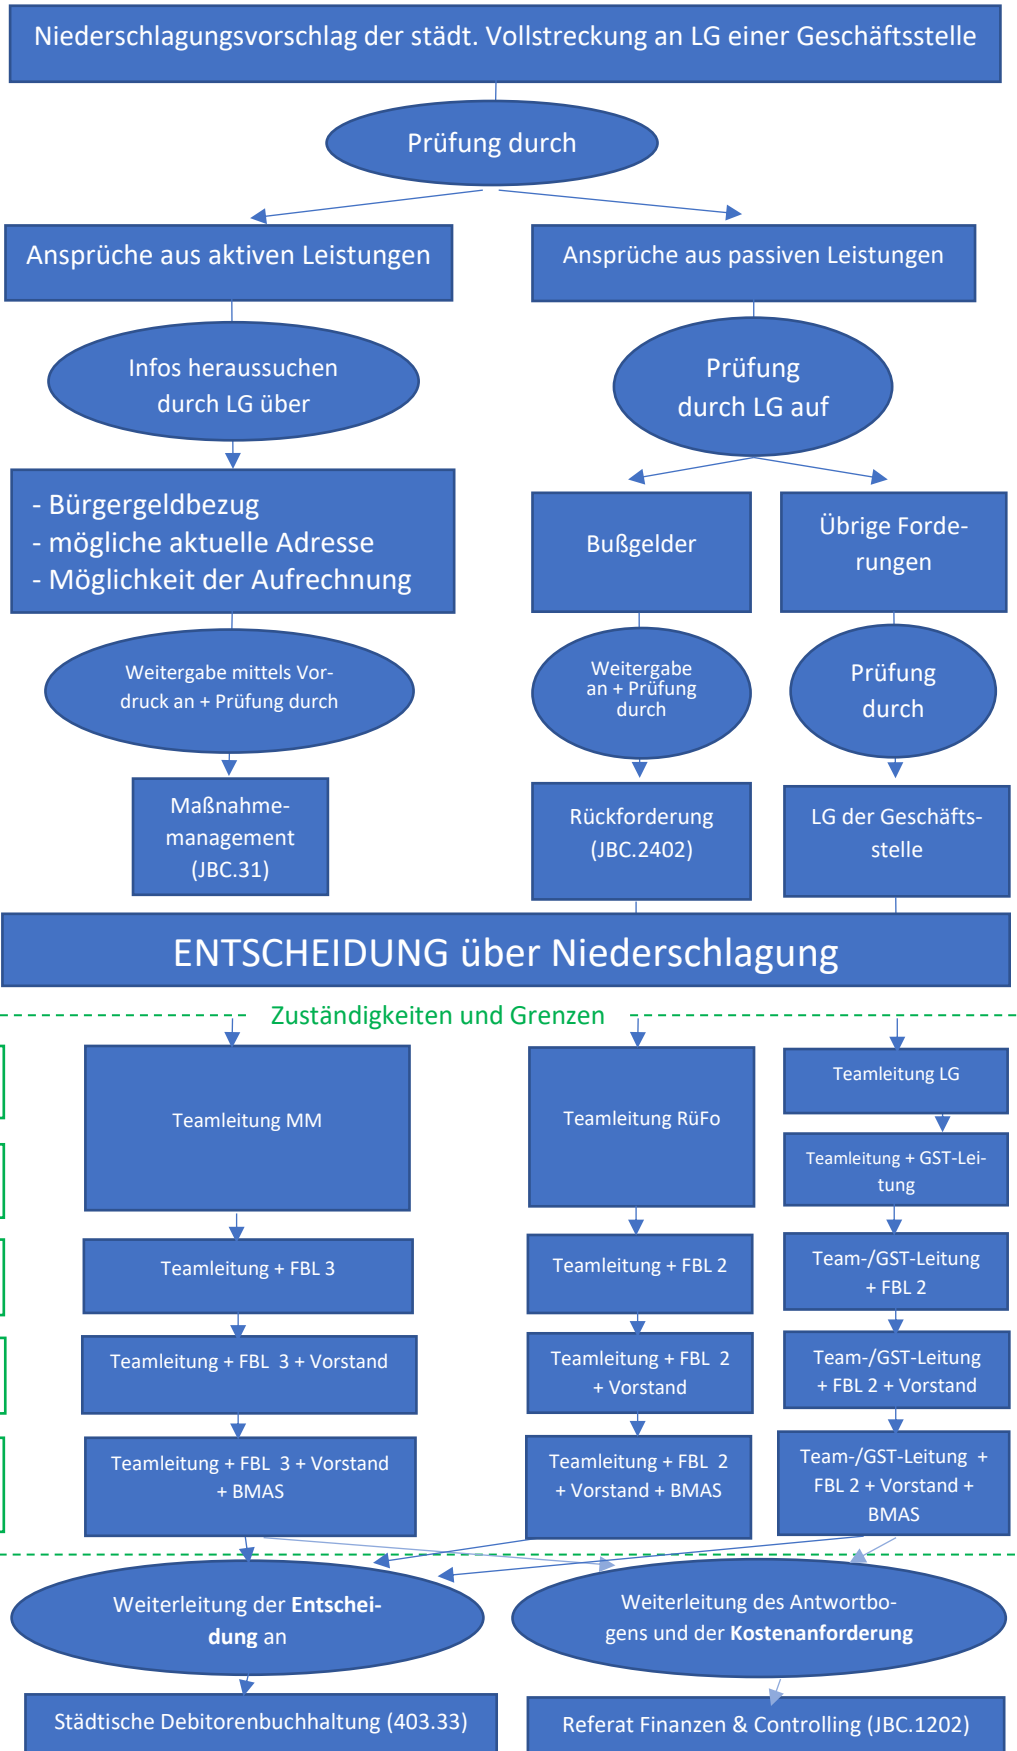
Niederschlagungsvorschlag der städt. Vollstreckung an LG einer Geschäftsstelle

Prüfung durch

Ansprüche aus aktiven Leistungen

Ansprüche aus passiven Leistungen

Infos heraussuchen durch LG über

Prüfung durch LG auf

- Bürgergeldbezug
- mögliche aktuelle Adresse
- Möglichkeit der Aufrechnung

Bußgelder

Übrige Forderungen

Weitergabe mittels Vordruck an + Prüfung durch

Weitergabe an + Prüfung durch

Prüfung durch

Maßnahmemanagement (JBC.31)

Rückforderung (JBC.2402)

LG der Geschäftsstelle

ENTSCHEIDUNG über Niederschlagung

Zuständigkeiten und Grenzen

Teamleitung MM

Teamleitung RüFo

Teamleitung LG

Teamleitung + GST-Leitung

Teamleitung + FBL 3

Teamleitung + FBL 2

Team-/GST-Leitung + FBL 2

Teamleitung + FBL 3 + Vorstand

Teamleitung + FBL 2 + Vorstand

Team-/GST-Leitung + FBL 2 + Vorstand

Teamleitung + FBL 3 + Vorstand + BMAS

Teamleitung + FBL 2 + Vorstand + BMAS

Team-/GST-Leitung + FBL 2 + Vorstand + BMAS

Weiterleitung der **Entscheidung** an

Weiterleitung des Antwortbogens und der **Kostenanforderung**

Städtische Debitorenbuchhaltung (403.33)

Referat Finanzen & Controlling (JBC.1202)